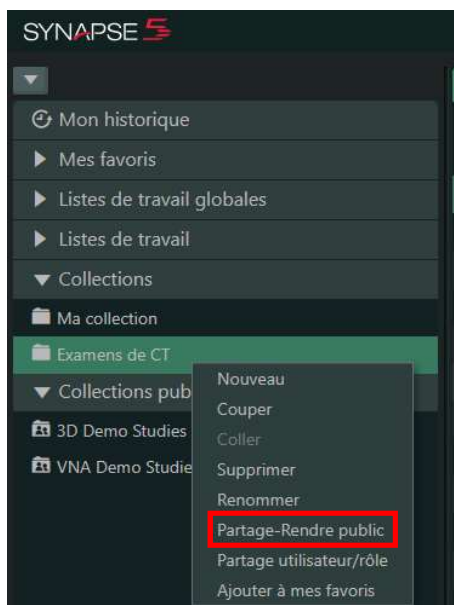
SYNAPSE 5

Mon historique

Mes favoris

Listes de travail globales

Listes de travail

Collections

Ma collection

Examens de CT

Collections pub

3D Demo Studies

VNA Demo Studie

Nouveau

Couper

Coller

Supprimer

Renommer

Partage-Rendre public

Partage utilisateur/rôle

Ajouter à mes favoris